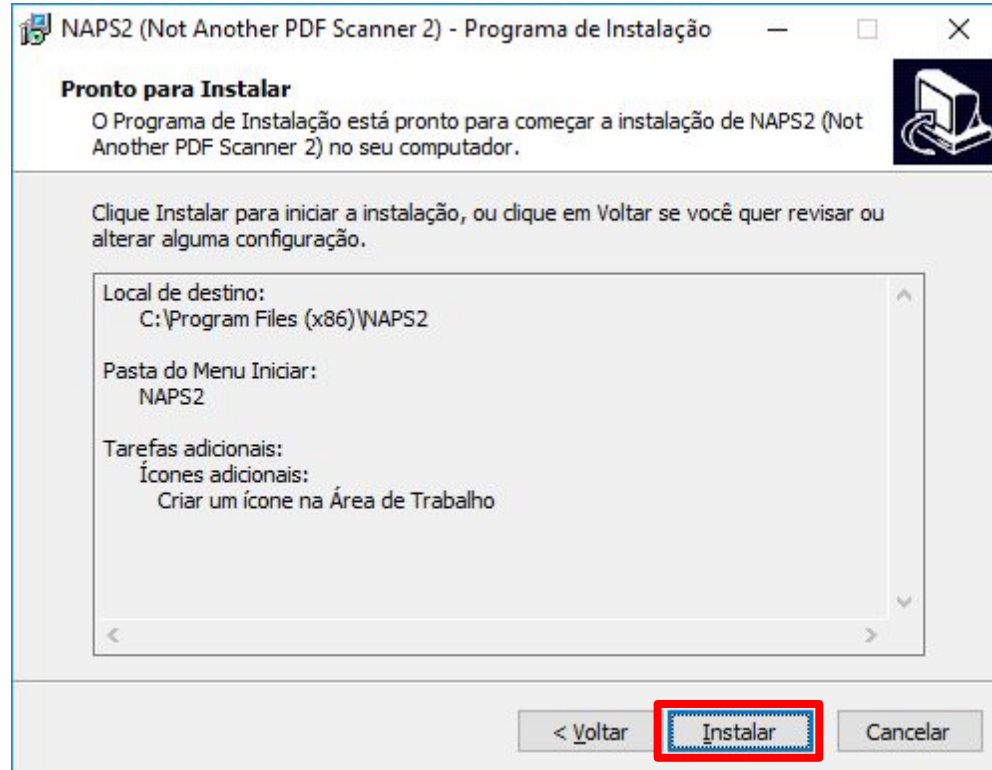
NAPS2 (Not Another PDF Scanner 2) - Programa de Instalação

Pronto para Instalar

O Programa de Instalação está pronto para começar a instalação de NAPS2 (Not Another PDF Scanner 2) no seu computador.

Clique Instalar para iniciar a instalação, ou clique em Voltar se você quer revisar ou alterar alguma configuração.

Local de destino:
C:\Program Files (x86)\NAPS2

Pasta do Menu Iniciar:
NAPS2

Tarefas adicionais:
Ícones adicionais:
Criar um ícone na Área de Trabalho

< Voltar
Instalar
Cancelar